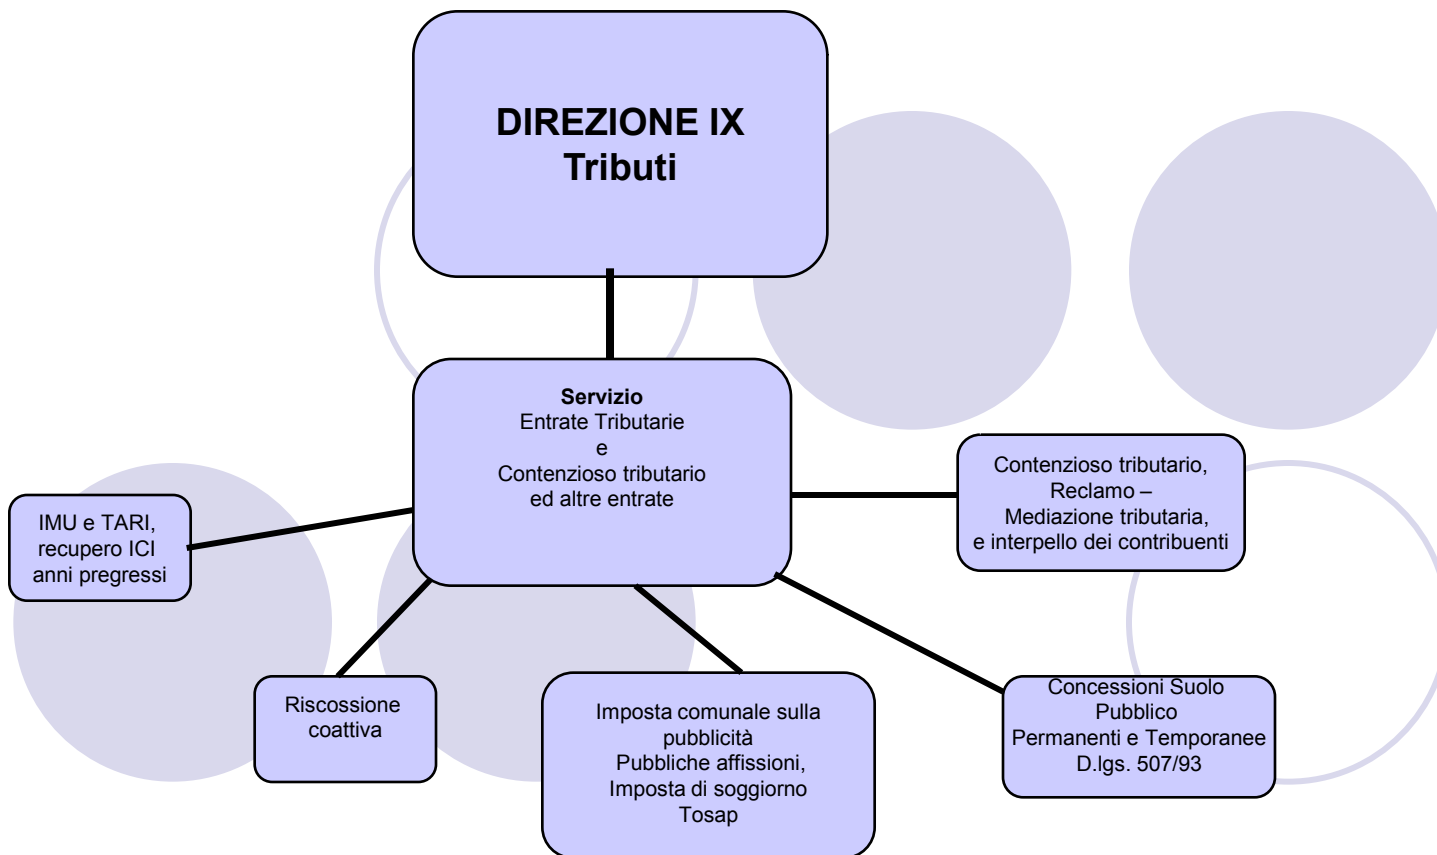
DIREZIONE IX
Tributi

Servizio
Entrate Tributarie
e
Contenzioso tributario
ed altre entrate

IMU e TARI, recupero ICI anni pregressi

Contenzioso tributario, Reclamo – Mediazione tributaria, e interpello dei contribuenti

Riscossione coattiva

Imposta comunale sulla pubblicità
Pubbliche affissioni,
Imposta di soggiorno
Tosap

Concessioni Suolo Pubblico
Permanenti e Temporanee
D.lgs. 507/93